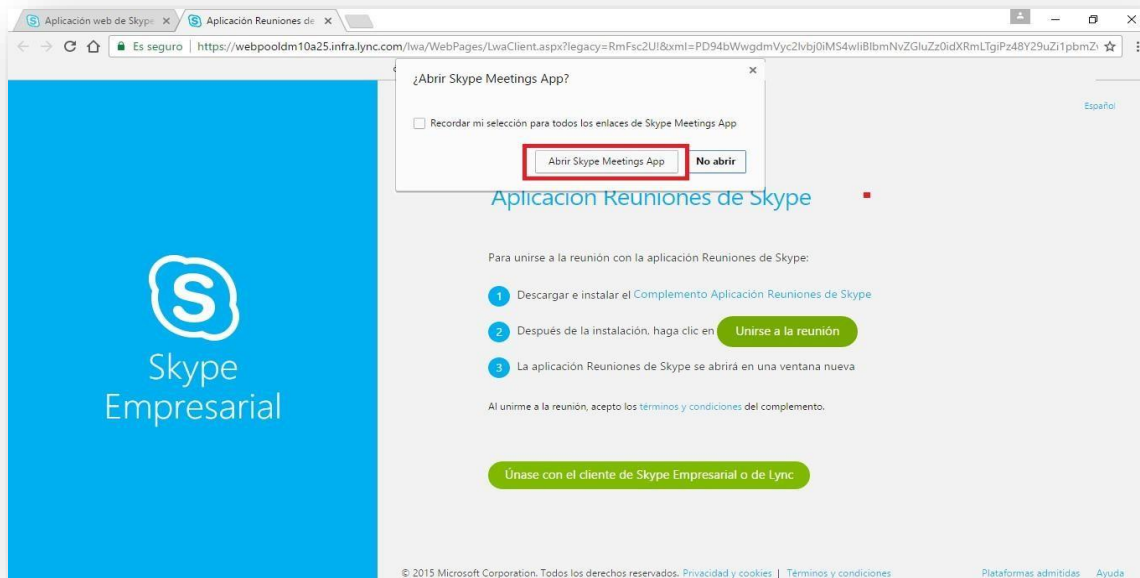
Aplicación web de Skype ×
Aplicación Reuniones de ×

Es seguro | https://webpooldm10a25.infra.lync.com/lwa/WebPages/LwaClient.aspx?legacy=RmFsc2U!&xml=PD94bWwgdmVyc2lvbj0iMS4wliBlbmNvZGluZz0idXRmLTgiPz48Y29uZi1pbmZ

¿Abrir Skype Meetings App?

Recordar mi selección para todos los enlaces de Skype Meetings App

Abrir Skype Meetings App
No abrir

Español

Skype Empresarial

Aplicación Reuniones de Skype

Para unirse a la reunión con la aplicación Reuniones de Skype:

1 Descargar e instalar el Complemento Aplicación Reuniones de Skype

2 Después de la instalación, haga clic en Unirse a la reunión

3 La aplicación Reuniones de Skype se abrirá en una ventana nueva

Al unirme a la reunión, acepto los términos y condiciones del complemento.

Únase con el cliente de Skype Empresarial o de Lync

© 2015 Microsoft Corporation. Todos los derechos reservados. Privacidad y cookies | Términos y condiciones

Plataformas admitidas Ayuda